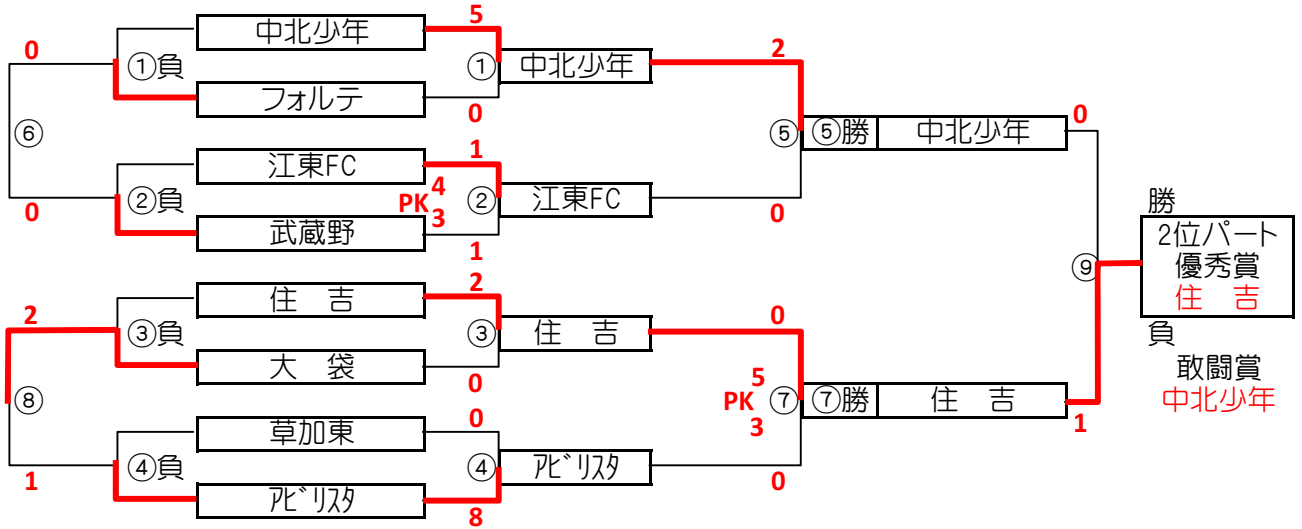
中北少年
5
0
①負
①
中北少年
2
フォルテ
0
⑥
江東FC
1
0
②負
4
PK
3
②
江東FC
⑤
⑤勝
中北少年
0
武蔵野
1
0
勝
2位パート
優秀賞
住　吉
住　吉
2
2
③負
③
住　吉
0
⑨
大　袋
0
負
敢闘賞
中北少年
⑧
5
PK
3
⑦
⑦勝
住　吉
草加東
0
1
④負
④
ｱﾋﾞﾘｽﾀ
1
ｱﾋﾞﾘｽﾀ
8
0